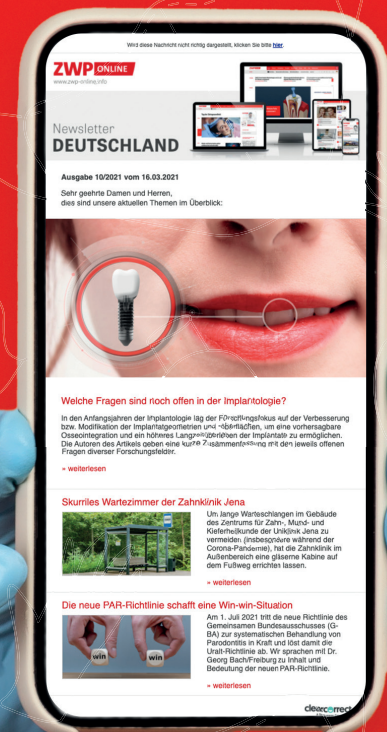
Wird diese Nachricht nicht richtig dargestellt, klicken Sie bitte hier.

ZWP ONLINE
www.zwp-online.info

Newsletter
DEUTSCHLAND

Ausgabe 10/2021 vom 16.03.2021

Sehr geehrte Damen und Herren,
dies sind unsere aktuellen Themen im Überblick:

Welche Fragen sind noch offen in der Implantologie?

In den Anfangsjahren der Implantologie lag der Forschungsfokus auf der Verbesserung bzw. Modifikation der Implantatgeometrien und -oberflächen, um eine vorhersagbare Osseointegration und ein höheres Langzeitüberleben der Implantate zu ermöglichen. Die Autoren des Artikels geben eine kurze Zusammenfassung mit den jeweils offenen Fragen diverser Forschungsfelder.

» weiterlesen

Skurriles Wartezimmer der Zahnklinik Jena

Um lange Warteschlangen im Gebäude des Zentrums für Zahn-, Mund- und Kieferheilkunde der Uniklinik Jena zu vermeiden (insbesondere während der Corona-Pandemie), hat die Zahnklinik im Außenbereich eine gläserne Kabine auf dem Fußweg errichten lassen.

» weiterlesen

Die neue PAR-Richtlinie schafft eine Win-win-Situation

Am 1. Juli 2021 tritt die neue Richtlinie des Gemeinsamen Bundesausschusses (G-BA) zur systematischen Behandlung von Parodontitis in Kraft und löst damit die Uralt-Richtlinie ab. Wir sprachen mit Dr. Georg Bach/Freiburg zu Inhalt und Bedeutung der neuen PAR-Richtlinie.

win win

» weiterlesen

clearcorrect